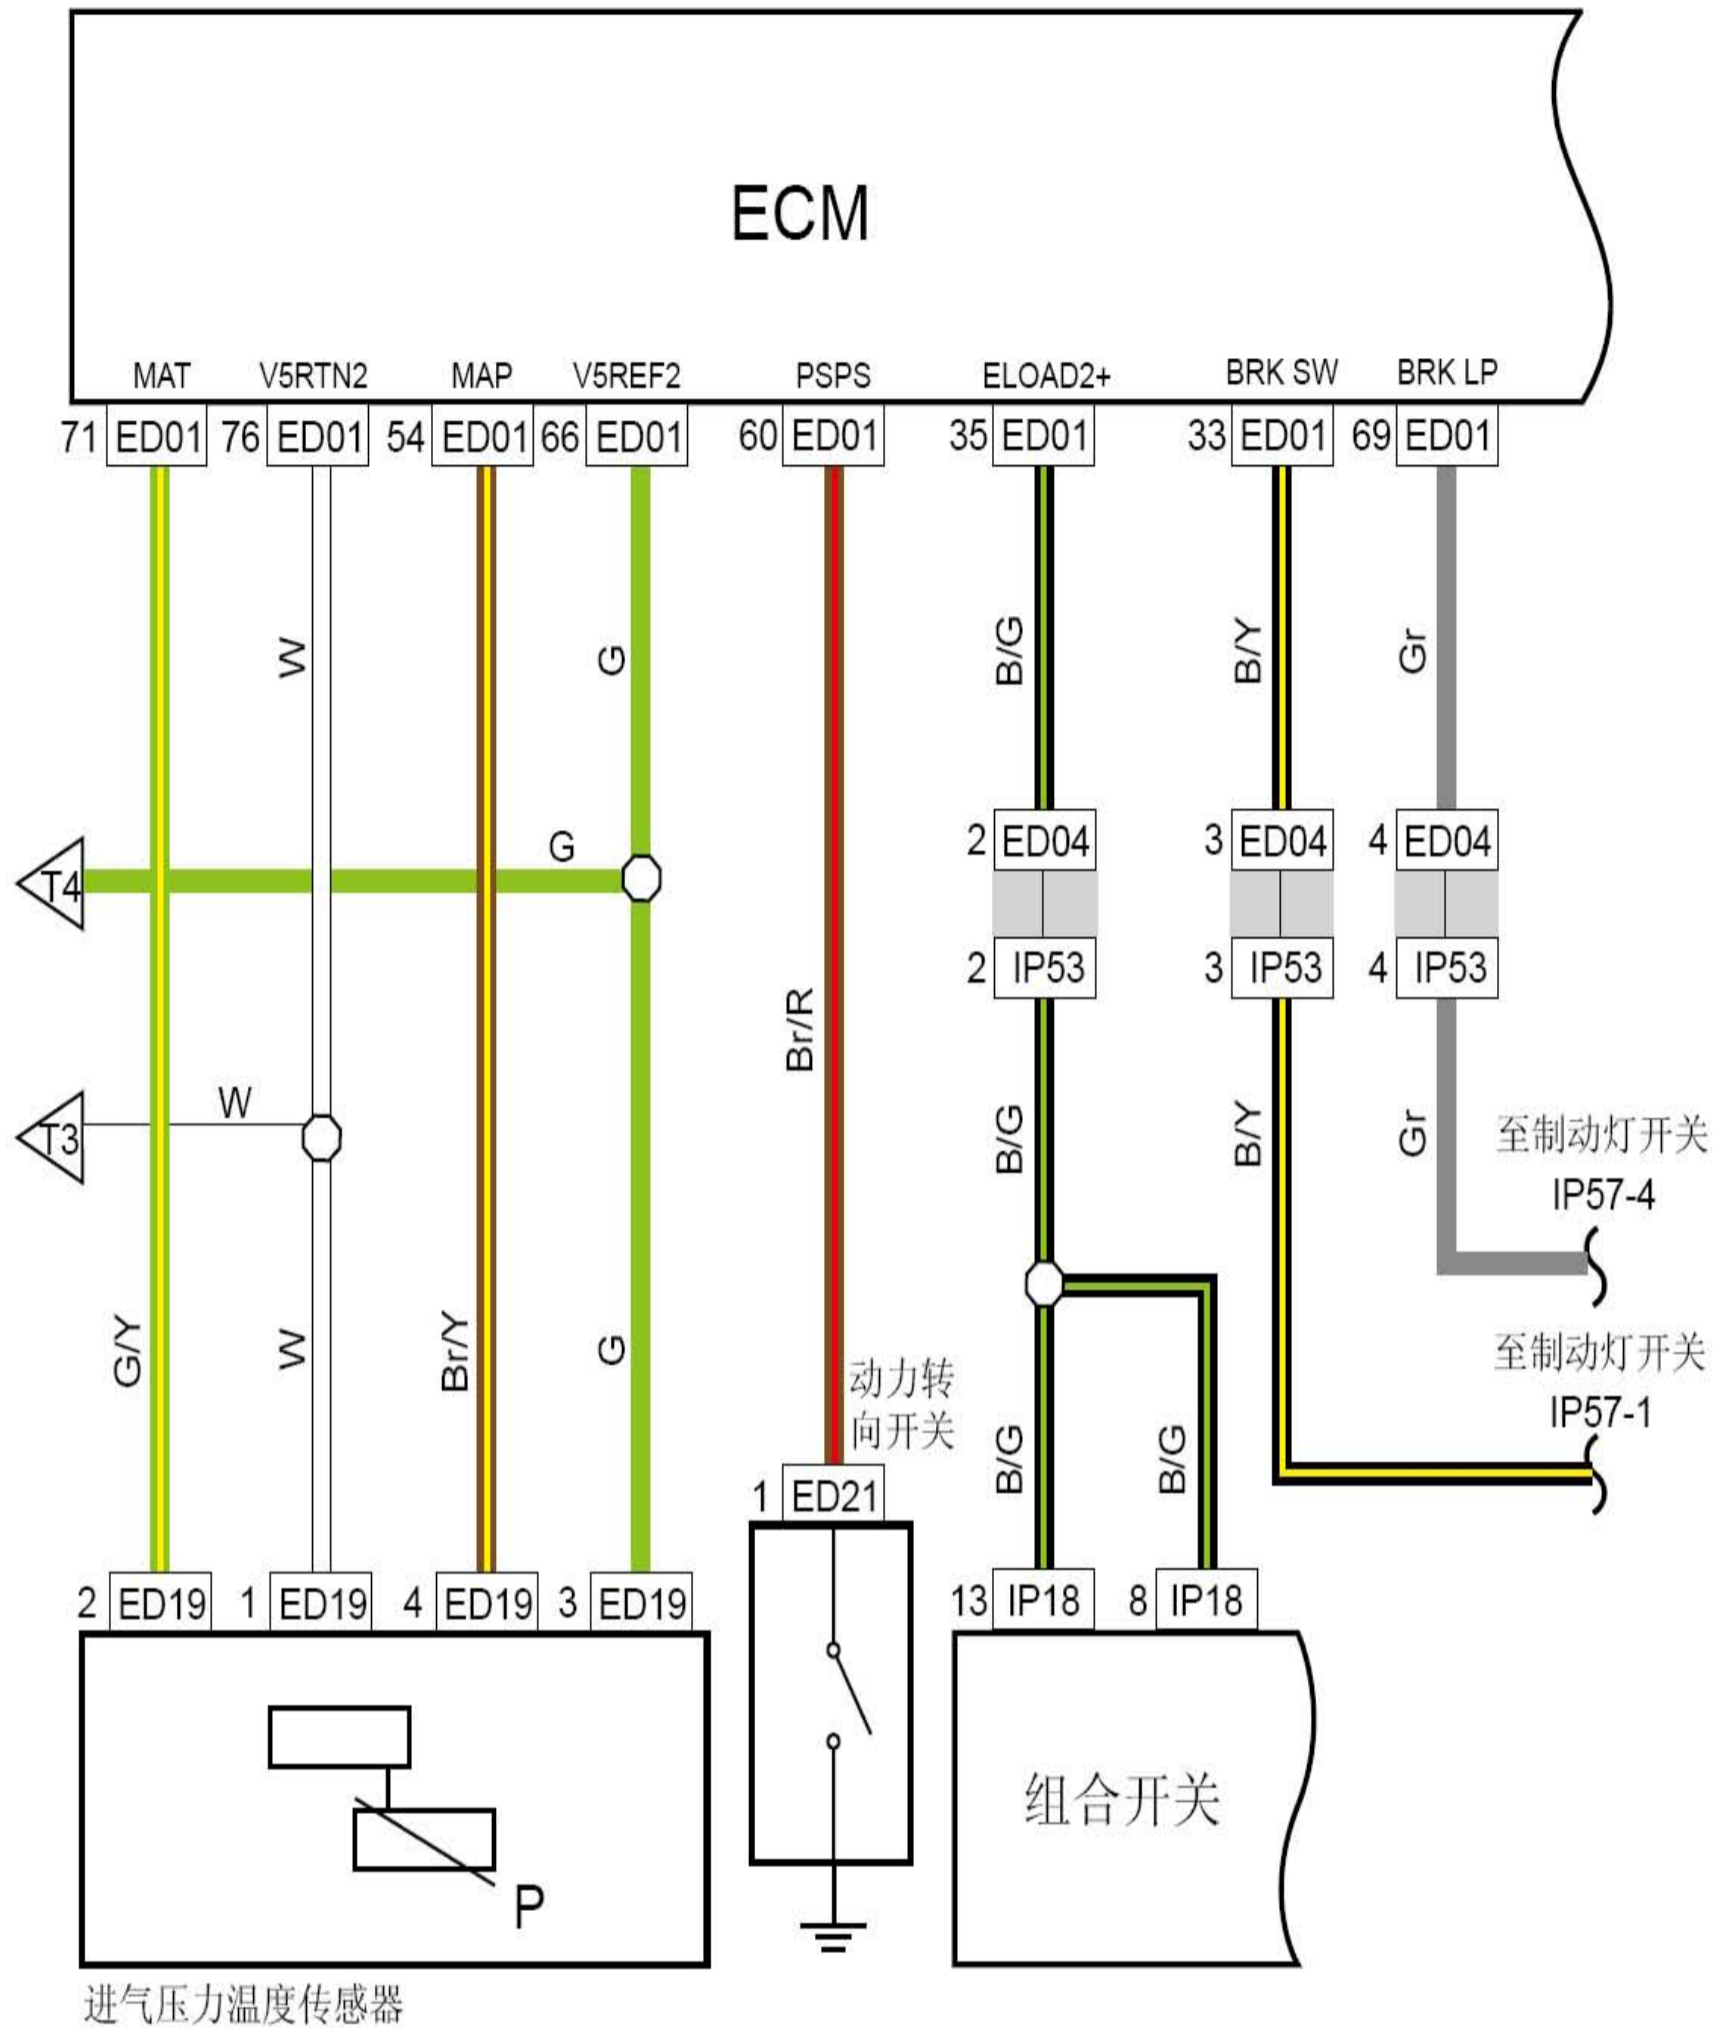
ECM

MAT V5RTN2 MAP V5REF2 PSPS ELOAD2+ BRK SW BRK LP

71 ED01 76 ED01 54 ED01 66 ED01 60 ED01 35 ED01 33 ED01 69 ED01

W G B/G B/Y Gr

T4 G

2 ED04 3 ED04 4 ED04

2 IP53 3 IP53 4 IP53

Br/R

T3 W

B/G B/Y Gr

至制动灯开关
IP57-4

至制动灯开关
IP57-1

G/Y W Br/Y G

动力转
向开关

B/G B/G

1 ED21

2 ED19 1 ED19 4 ED19 3 ED19

13 IP18 8 IP18

P

组合开关

进气压力温度传感器